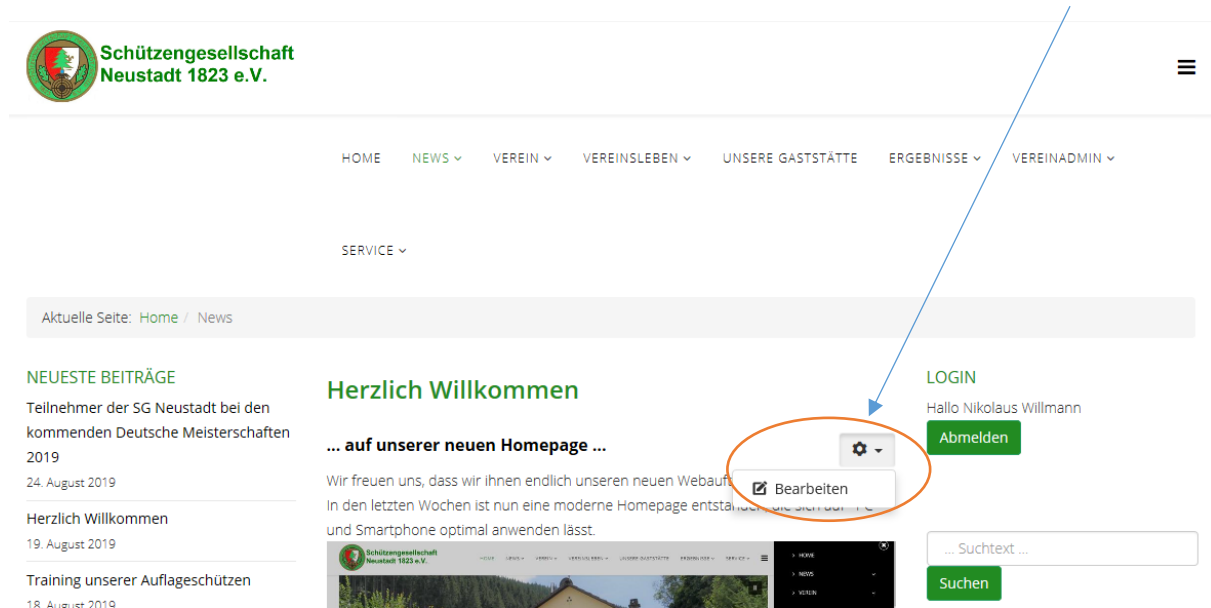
Schützengesellschaft
Neustadt 1823 e.V.

HOME NEWS VEREIN VEREINSLEBEN UNSERE GASTSTÄTTE ERGEBNISSE VEREINADMIN

SERVICE

Aktuelle Seite: Home / News

NEUESTE BEITRÄGE

Teilnehmer der SG Neustadt bei den kommenden Deutsche Meisterschaften 2019
24. August 2019

Herzlich Willkommen
19. August 2019

Training unserer Auflageschützen
18. August 2019

Herzlich Willkommen

... auf unserer neuen Homepage ...

Bearbeiten

Wir freuen uns, dass wir ihnen endlich unseren neuen Webauft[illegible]
In den letzten Wochen ist nun eine moderne Homepage entstand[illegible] die sich auf PC und Smartphone optimal anwenden lässt.

Schützengesellschaft Neustadt 1823 e.V.

HOME
NEWS
VEREIN

LOGIN

Hallo Nikolaus Willmann

Abmelden

... Suchtext ...

Suchen